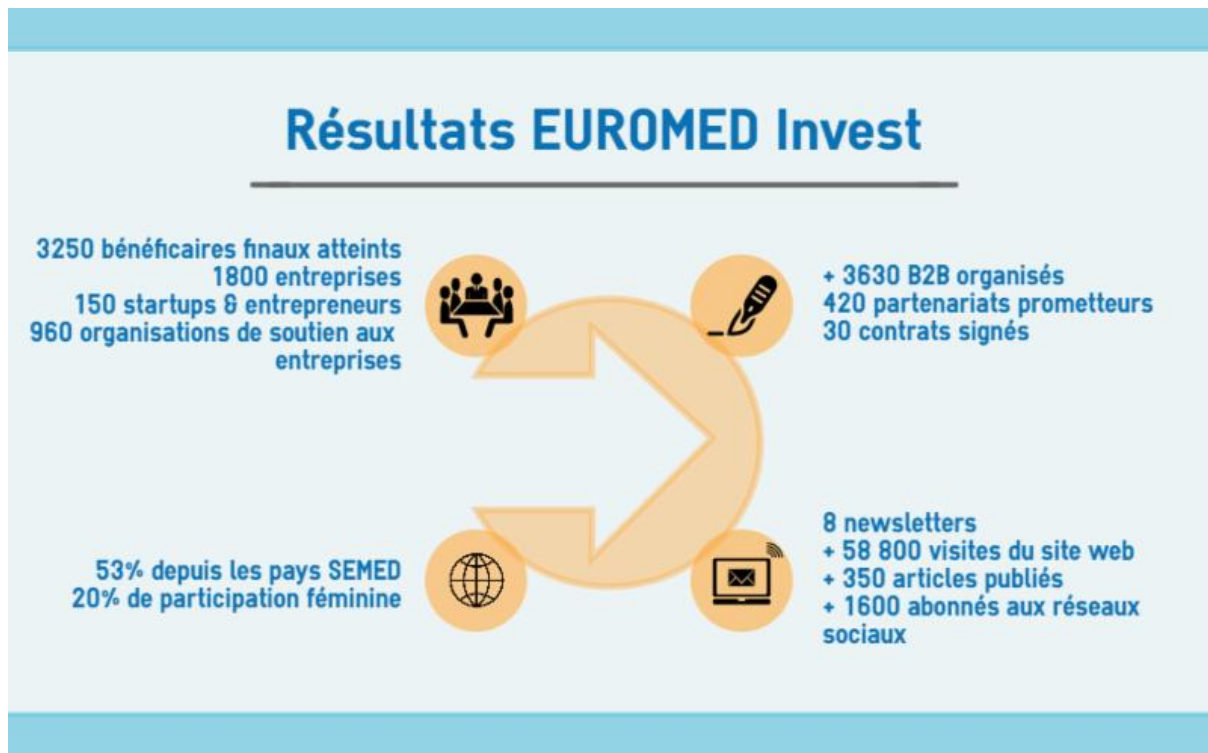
Résultats EUROMED Invest

3250 bénéficaires finaux atteints
1800 entreprises
150 startups & entrepreneurs
960 organisations de soutien aux entreprises

+ 3630 B2B organisés
420 partenariats prometteurs
30 contrats signés

53% depuis les pays SEMED
20% de participation féminine

8 newsletters
+ 58 800 visites du site web
+ 350 articles publiés
+ 1600 abonnés aux réseaux sociaux